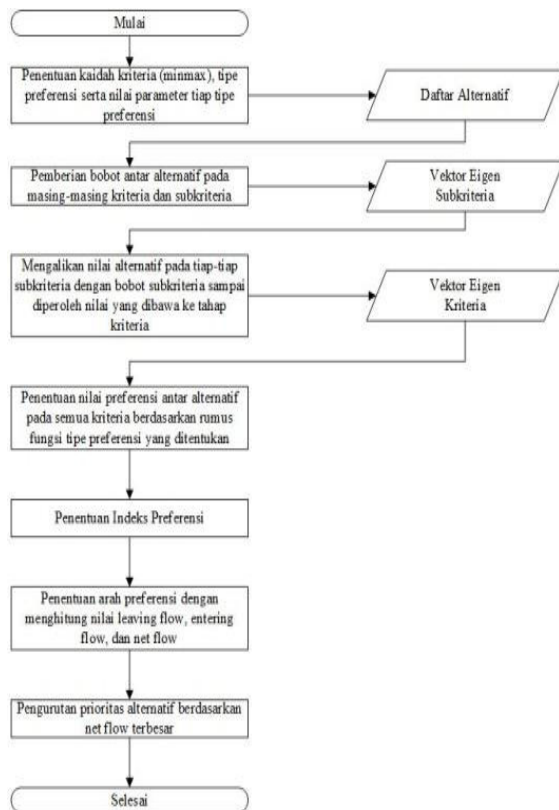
Mulai

Penentuan kaidah kriteria (minmax), tipe preferensi serta nilai parameter tiap tipe preferensi

Daftar Alternatif

Pemberian bobot antar alternatif pada masing-masing kriteria dan subkriteria

Vektor Eigen Subkriteria

Mengalikan nilai alternatif pada tiap-tiap subkriteria dengan bobot subkriteria sampai diperoleh nilai yang dibawa ke tahap kriteria

Vektor Eigen Kriteria

Penentuan nilai preferensi antar alternatif pada semua kriteria berdasarkan rumus fungsi tipe preferensi yang ditentukan

Penentuan Indeks Preferensi

Penentuan arah preferensi dengan menghitung nilai leaving flow, entering flow, dan net flow

Pengurutan prioritas alternatif berdasarkan net flow terbesar

Selesai